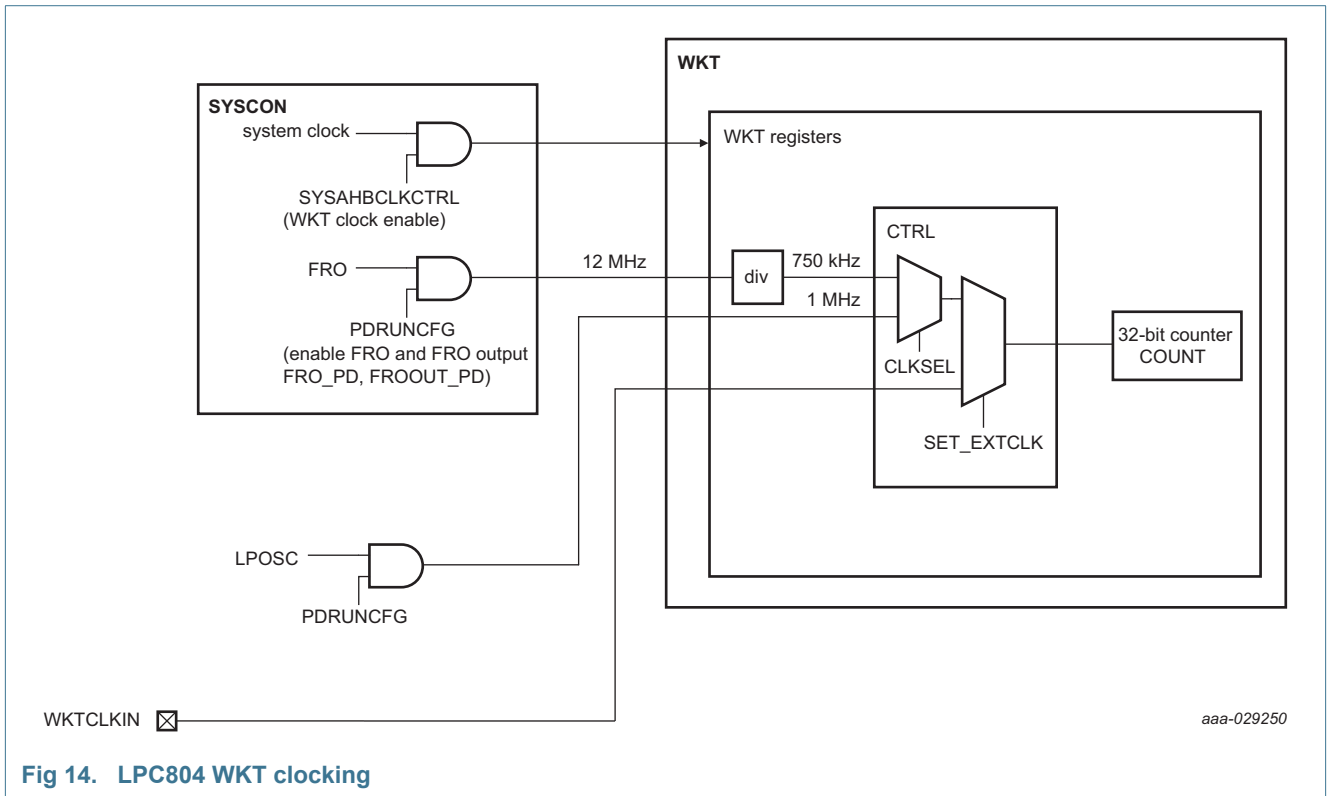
SYSCON

system clock

SYSAHBCLKCTRL
(WKT clock enable)

FRO

PDRUNCFG
(enable FRO and FRO output FRO_PD, FROOUT_PD)

12 MHz

WKT

WKT registers

div

750 kHz

1 MHz

CTRL

CLKSEL

SET_EXTCLK

32-bit counter COUNT

LPOSC

PDRUNCFG

WKTCLKIN

aaa-029250

Fig 14. LPC804 WKT clocking